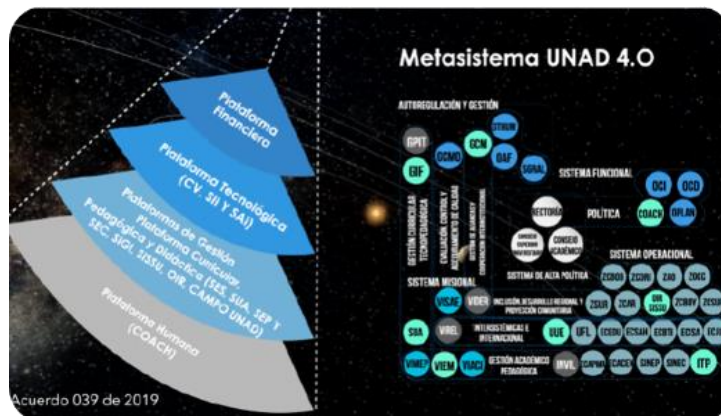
Plataforma Financiera

Plataforma Tecnológica (CV, SII Y SAI)

Plataformas de Gestión, Plataforma Curricular, Pedagógica y Didáctica (SES, SIUA, SEP Y SEC, SIGI, SISSU, OIR, CAMPO UNAD)

Plataforma Humana (COACH)

Acuerdo 039 de 2019

Metasistema UNAD 4.0

AUTOREGULACIÓN Y GESTIÓN

GPIT

EIF

GCMO

GCN

STRIUM

OAF

SIGNAL

GESTIÓN CURRICULAR TECNOPEDAGÓGICA

EVALUACIÓN, CONTROL Y ASEGURAMIENTO DE CALIDAD

GESTIÓN DE DESARROLLO Y COOPERACIÓN INTERNACIONAL

SISTEMA FUNCIONAL

OCI

OCD

POLÍTICA

COACH

OPLAN

SECTORIAL

CONSEJO SUPERIOR UNIVERSITARIO

CONSEJO ACADÉMICO

Sistema de Alta Política

SISTEMA OPERACIONAL

ZCBOG

ZCORI

ZAO

ZOCC

SISTEMA MISIONAL

VISAE

VIDER

INCLUSIÓN, DESARROLLO REGIONAL Y PROYECCIÓN COMUNITARIA

ZSUR

ZCAR

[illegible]

ZCBBY

ZCSU

SSA

VIREL

INTERSISTÉMICA E INTERNACIONAL

UUE

UFL

ECBTI

ECSAH

ECAPMA

ECISA

ECACEN

VIMEP

VIEM

VIACI

GESTIÓN ACADÉMICA PEDAGÓGICA

INVIL

CAPMM

ECACEN

ESNEP

SINEC

ITP